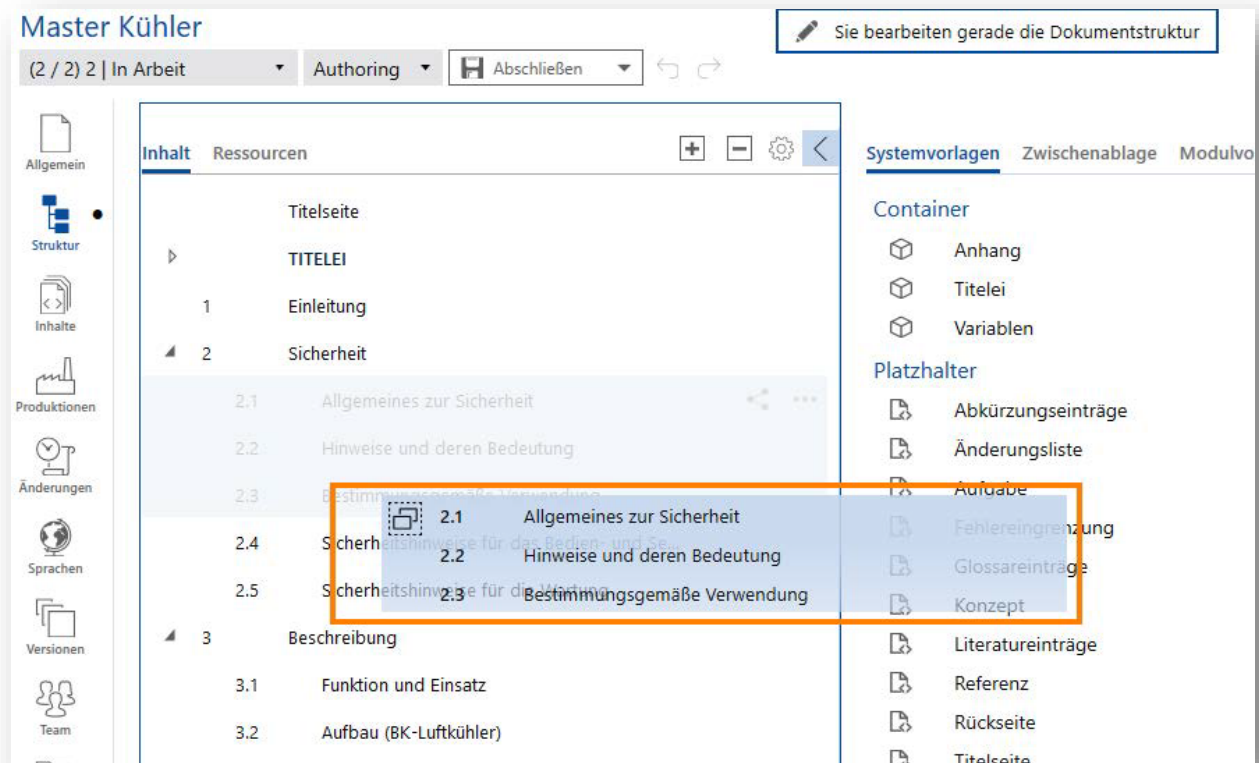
Master Kühler

Sie bearbeiten gerade die Dokumentstruktur

(2 / 2) 2 | In Arbeit
Authoring
Abschließen

Allgemein
Struktur
Inhalte
Produktionen
Änderungen
Sprachen
Versionen
Team

Inhalt
Ressourcen

Titelseite
TITELEI
1 Einleitung
2 Sicherheit
2.1 Allgemeines zur Sicherheit
2.2 Hinweise und deren Bedeutung
2.3 Bestimmungsgemäße Verwendung
2.4 Sicherheitshinweise für das Bedien- und Se...
2.5 Sicherheitshinweise für die Wartung
3 Beschreibung
3.1 Funktion und Einsatz
3.2 Aufbau (BK-Luftkühler)

2.1 Allgemeines zur Sicherheit
2.2 Hinweise und deren Bedeutung
2.3 Bestimmungsgemäße Verwendung

Systemvorlagen
Zwischenablage
Modulvo

Container
Anhang
Titelei
Variablen

Platzhalter
Abkürzungseinträge
Änderungsliste
Aufgabe
Fehlereingrenzung
Glossareinträge
Konzept
Literatureinträge
Referenz
Rückseite
Titelseite